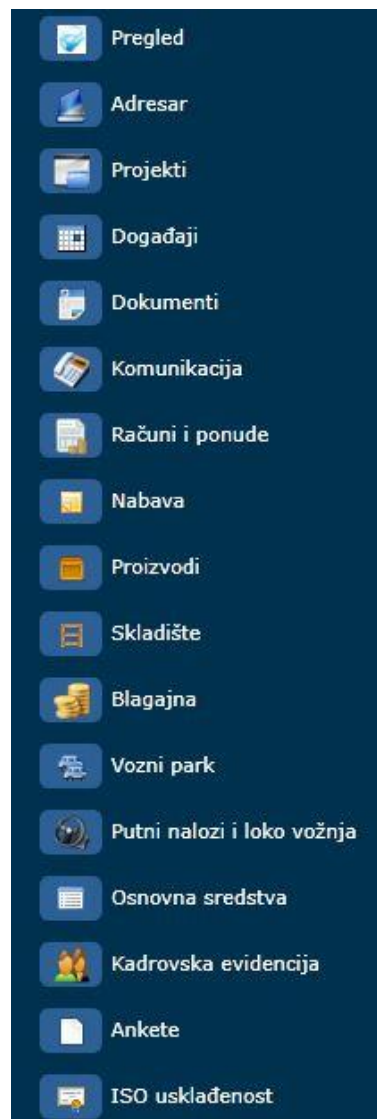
Pregled

Adresar

Projekti

Događaji

Dokumenti

Komunikacija

Računi i ponude

Nabava

Proizvodi

Skladište

Blagajna

Vozni park

Putni nalozi i loko vožnja

Osnovna sredstva

Kadrovska evidencija

Ankete

ISO usklađenost